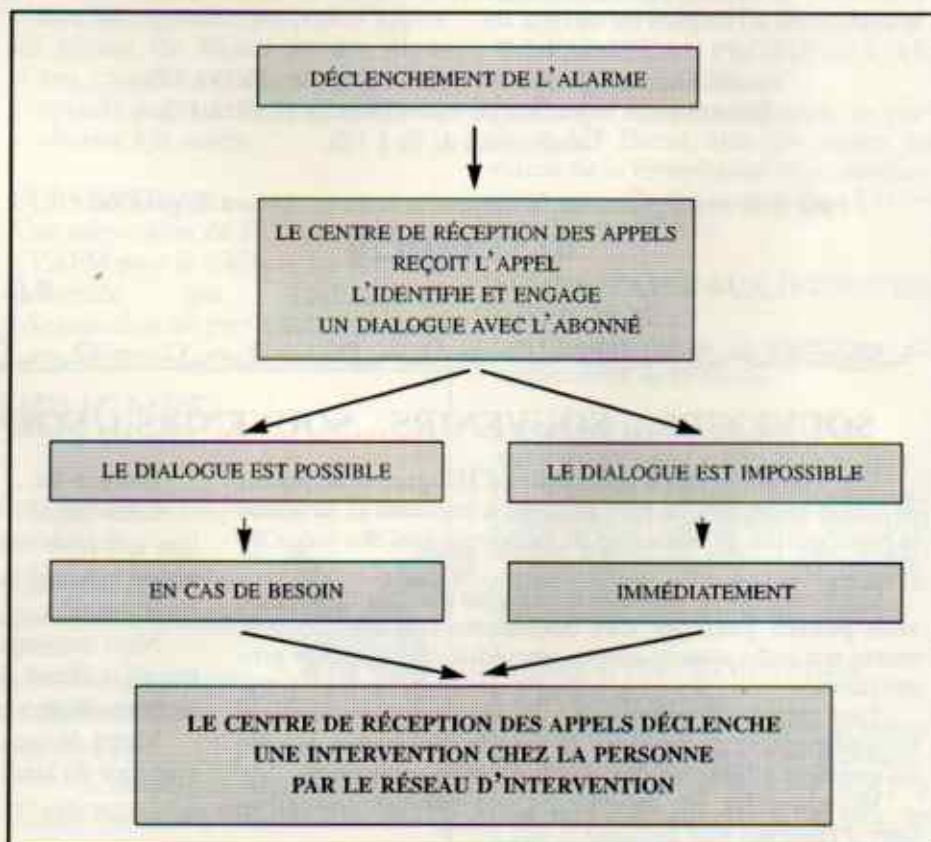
DÉCLENCHEMENT DE L'ALARME

LE CENTRE DE RÉCEPTION DES APPELS REÇOIT L'APPEL L'IDENTIFIE ET ENGAGE UN DIALOGUE AVEC L'ABONNÉ

LE DIALOGUE EST POSSIBLE

LE DIALOGUE EST IMPOSSIBLE

EN CAS DE BESOIN

IMMÉDIATEMENT

LE CENTRE DE RÉCEPTION DES APPELS DÉCLENCHE UNE INTERVENTION CHEZ LA PERSONNE PAR LE RÉSEAU D'INTERVENTION